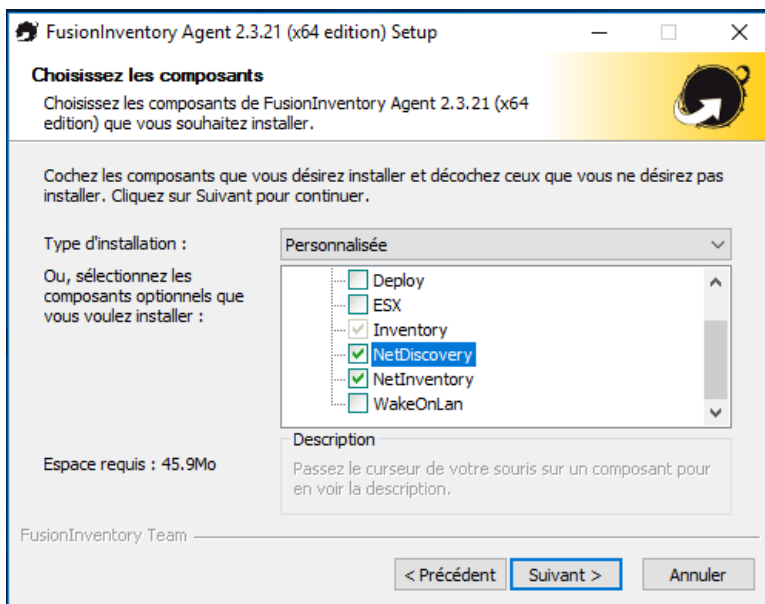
FusionInventory Agent 2.3.21 (x64 edition) Setup

Choisissez les composants

Choisissez les composants de FusionInventory Agent 2.3.21 (x64 edition) que vous souhaitez installer.

Cochez les composants que vous désirez installer et décochez ceux que vous ne désirez pas installer. Cliquez sur Suivant pour continuer.

Type d'installation :
Personnalisée

Ou, sélectionnez les composants optionnels que vous voulez installer :

Deploy
ESX
Inventory
NetDiscovery
NetInventory
WakeOnLan

Description
Passez le curseur de votre souris sur un composant pour en voir la description.

Espace requis : 45.9Mo

FusionInventory Team

< Précédent
Suivant >
Annuler